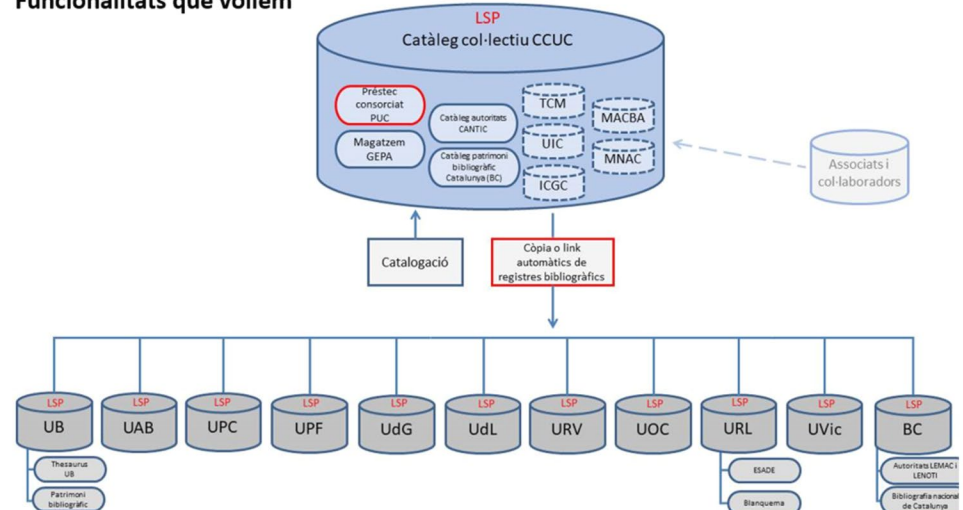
Funcionalitats que volem

LSP
Catàleg col·lectiu CCUC

Préstec consorciat PUC

Magatzem GEPA

Catàleg autoritats CANTIC

Catàleg patrimoni bibliogràfic Catalunya (BC)

TCM

UIC

ICGC

MACBA

MNAC

Associats i col·laboradors

Catalogació

Còpia o link automàtics de registres bibliogràfics

LSP
UB

LSP
UAB

LSP
UPC

LSP
UPF

LSP
UdG

LSP
UdL

LSP
URV

LSP
UOC

LSP
URL

LSP
UVic

LSP
BC

Thesaurus UB

Patrimoni bibliogràfic

ESADE

Blanquerna

Autoritats LEMAC i LENOTI

Bibliografia nacional de Catalunya